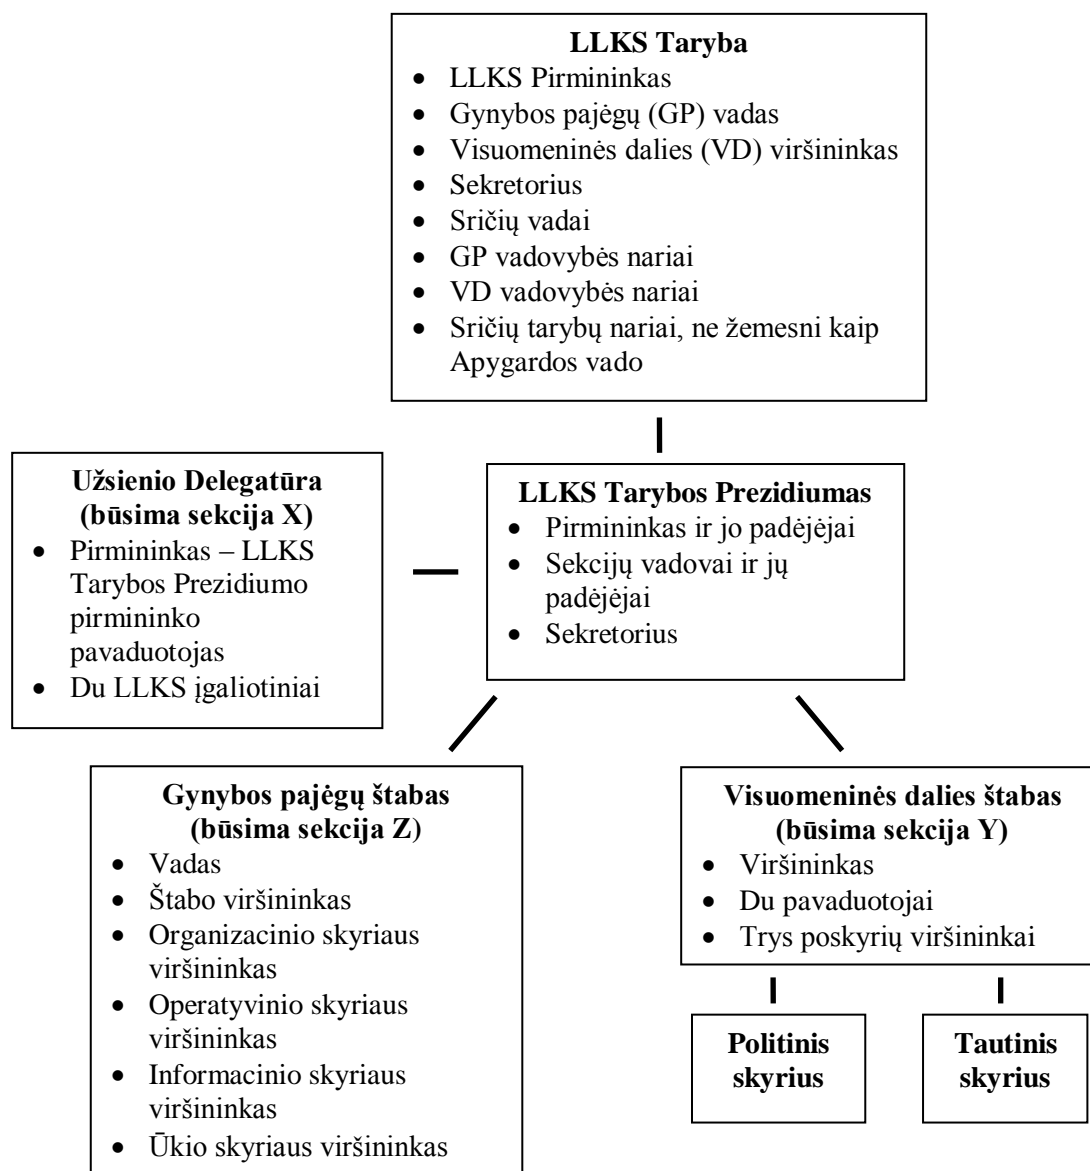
**LLKS Taryba**
- LLKS Pirmininkas
- Gynybos pajėgų (GP) vadas
- Visuomeninės dalies (VD) viršininkas
- Sekretorius
- Sričių vadai
- GP vadovybės nariai
- VD vadovybės nariai
- Sričių tarybų nariai, ne žemesni kaip Apygardos vado

**Užsienio Delegatūra (būsima sekcija X)**
- Pirmininkas – LLKS Tarybos Prezidiumo pirmininko pavaduotojas
- Du LLKS įgaliotiniai

**LLKS Tarybos Prezidiumas**
- Pirmininkas ir jo padėjėjai
- Sekcijų vadovai ir jų padėjėjai
- Sekretorius

**Gynybos pajėgų štabas (būsima sekcija Z)**
- Vadas
- Štabo viršininkas
- Organizacinio skyriaus viršininkas
- Operatyvinio skyriaus viršininkas
- Informacinio skyriaus viršininkas
- Ūkio skyriaus viršininkas

**Visuomeninės dalies štabas (būsima sekcija Y)**
- Viršininkas
- Du pavaduotojai
- Trys poskyrių viršininkai

**Politinis skyrius**

**Tautinis skyrius**